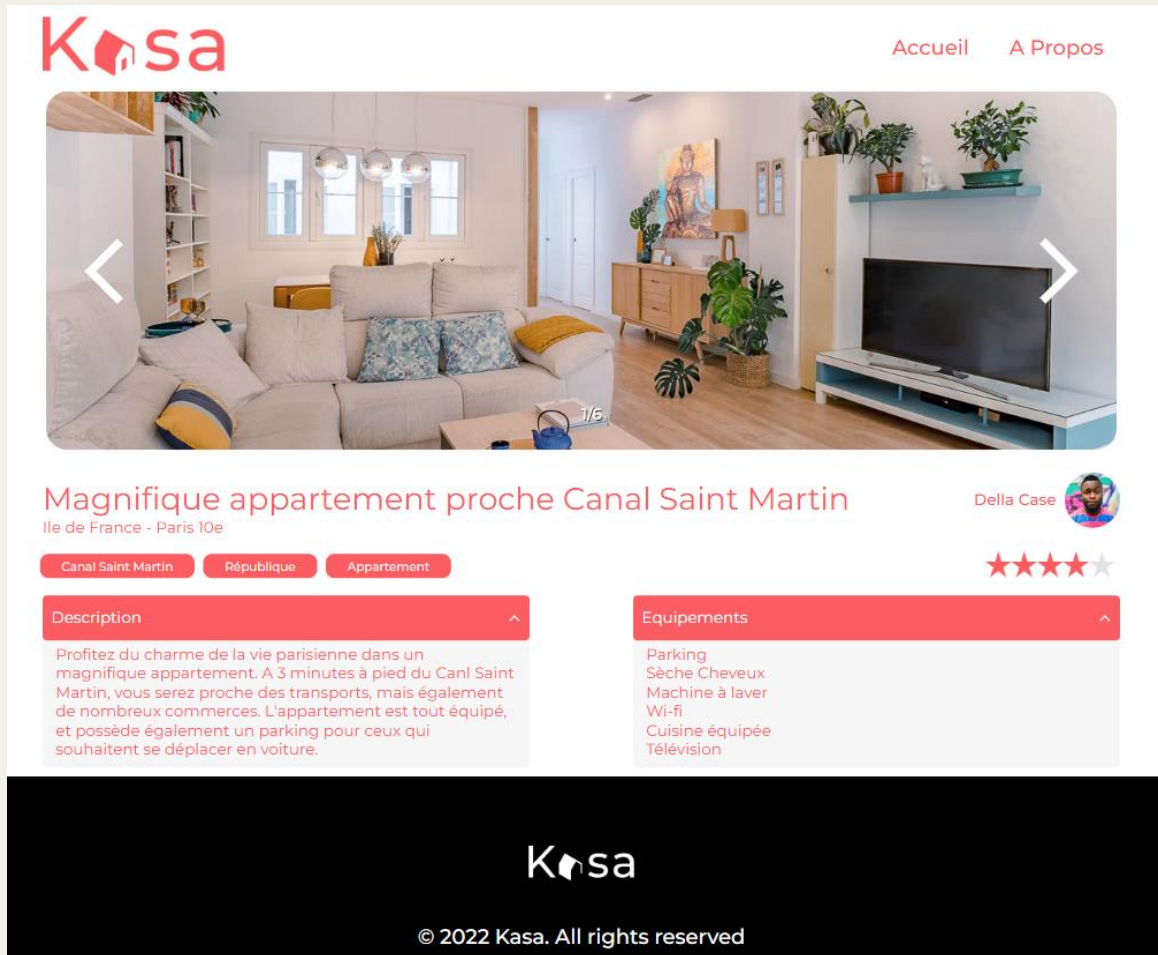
Kasa

Accueil A Propos

1/6

Magnifique appartement proche Canal Saint Martin
Ile de France - Paris 10e

Della Case

Canal Saint Martin République Appartement

Description

Profitez du charme de la vie parisienne dans un magnifique appartement. A 3 minutes à pied du Canl Saint Martin, vous serez proche des transports, mais également de nombreux commerces. L'appartement est tout équipé, et possède également un parking pour ceux qui souhaitent se déplacer en voiture.

Equipements

Parking
Sèche Cheveux
Machine à laver
Wi-fi
Cuisine équipée
Télévision

Kasa

© 2022 Kasa. All rights reserved